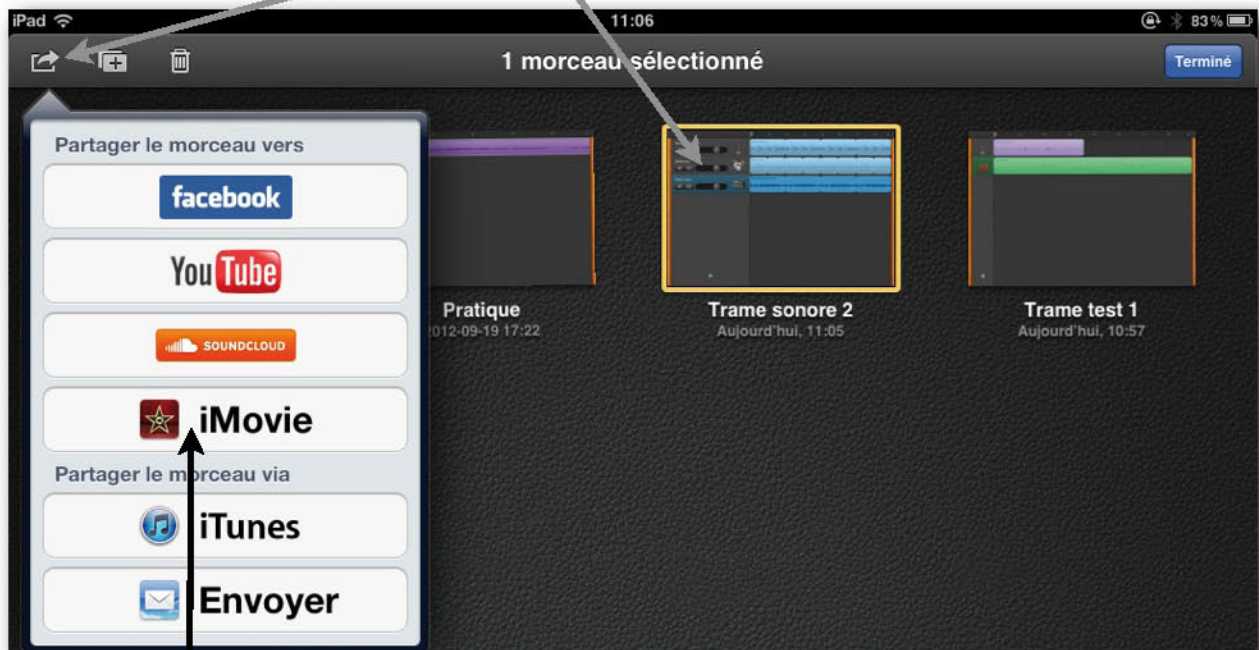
iPad
11:06
83 %

1 morceau sélectionné
Terminé

Partager le morceau vers
facebook
YouTube
SOUNDCLOUD
iMovie
Partager le morceau via
iTunes
Envoyer

Pratique
2012-09-19 17:22

Trame sonore 2
Aujourd'hui, 11:05

Trame test 1
Aujourd'hui, 10:57